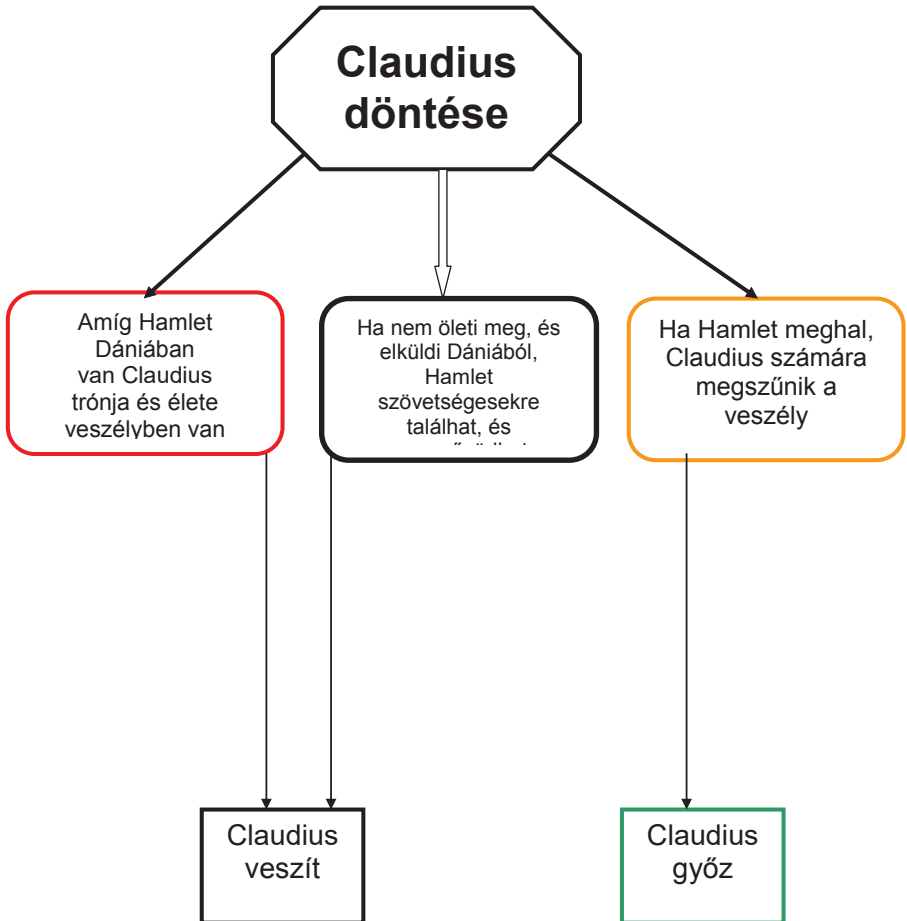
Claudius döntése

Amíg Hamlet Dániában van Claudius trónja és élete veszélyben van

Ha nem öleti meg, és elküldi Dániából, Hamlet szövetségesekre találhat, és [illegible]

Ha Hamlet meghal, Claudius számára megszűnik a veszély

Claudius veszít

Claudius győz